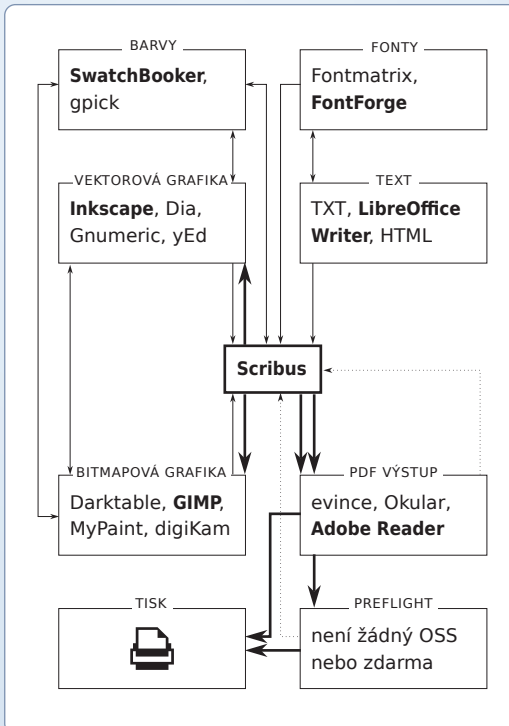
BARVY
SwatchBooker, gpick

FONTY
Fontmatrix, FontForge

VEKTOROVÁ GRAFIKA
Inkscape, Dia, Gnumeric, yEd

TEXT
TXT, LibreOffice Writer, HTML

Scribus

BITMAPOVÁ GRAFIKA
Darktable, GIMP, MyPaint, digiKam

PDF VÝSTUP
evince, Okular, Adobe Reader

TISK

PREFLIGHT
není žádný OSS nebo zdarma